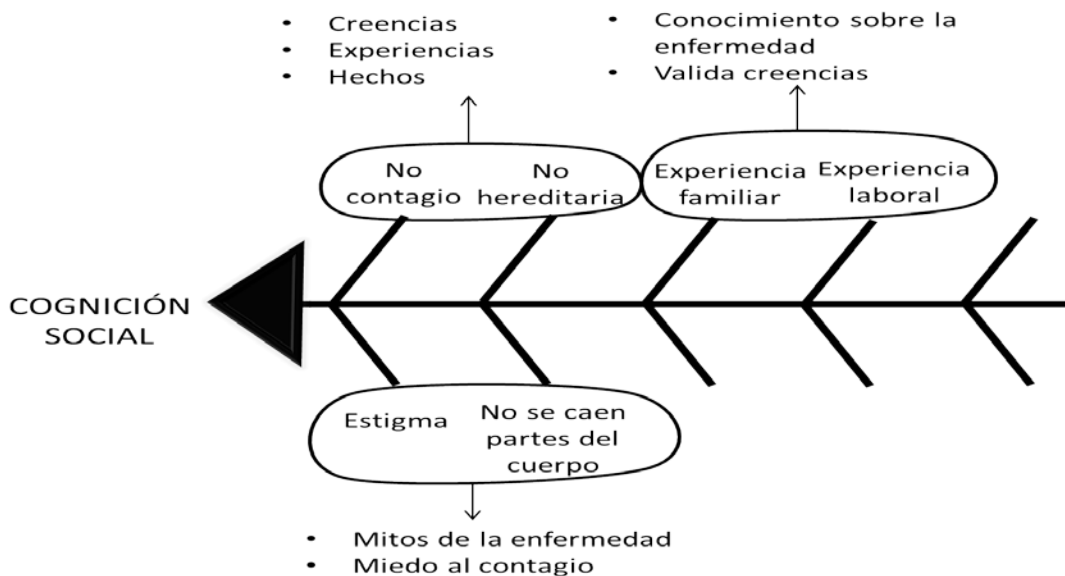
- Creencias
- Experiencias
- Hechos

- Conocimiento sobre la enfermedad
- Valida creencias

No contagio

No hereditaria

Experiencia familiar

Experiencia laboral

COGNICIÓN SOCIAL

Estigma

No se caen partes del cuerpo

- Mitos de la enfermedad
- Miedo al contagio